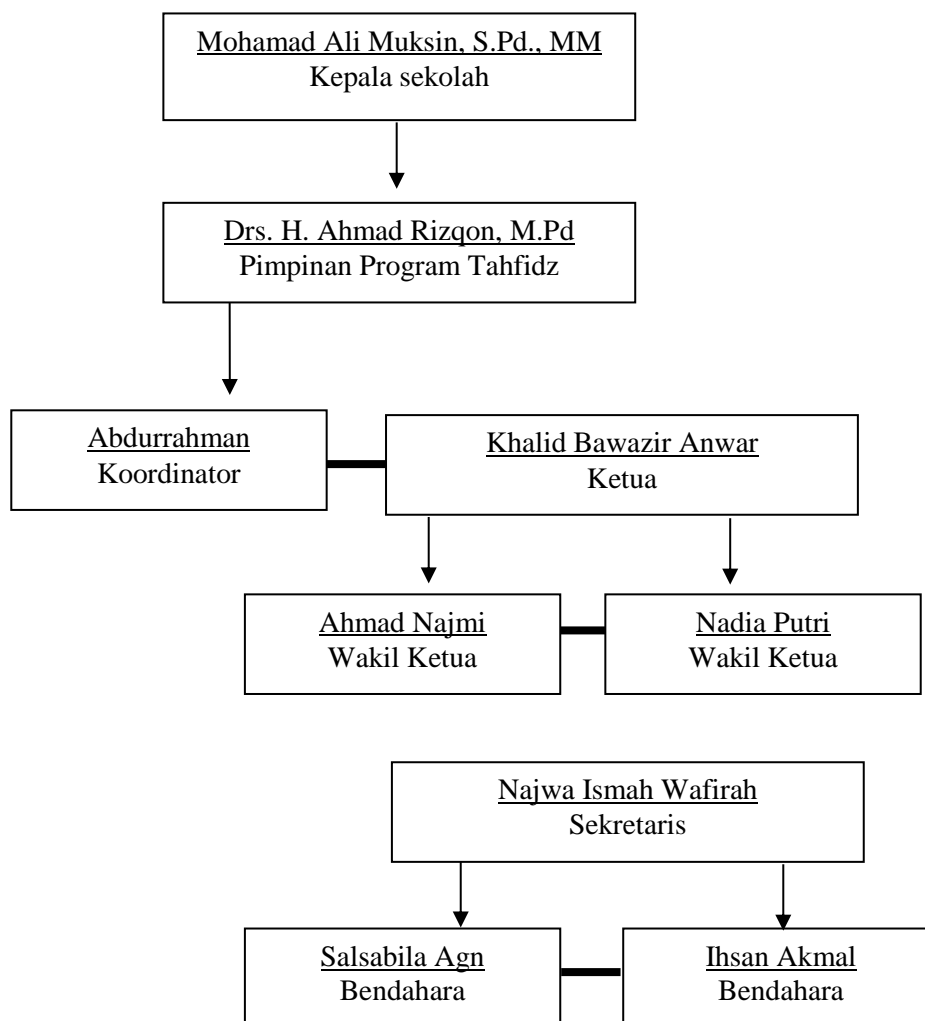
Mohamad Ali Muksin, S.Pd., MM
Kepala sekolah

Drs. H. Ahmad Rizqon, M.Pd
Pimpinan Program Tahfidz

Abdurrahman
Koordinator

Khalid Bawazir Anwar
Ketua

Ahmad Najmi
Wakil Ketua

Nadia Putri
Wakil Ketua

Najwa Ismah Wafirah
Sekretaris

Salsabila Agn
Bendahara

Ihsan Akmal
Bendahara